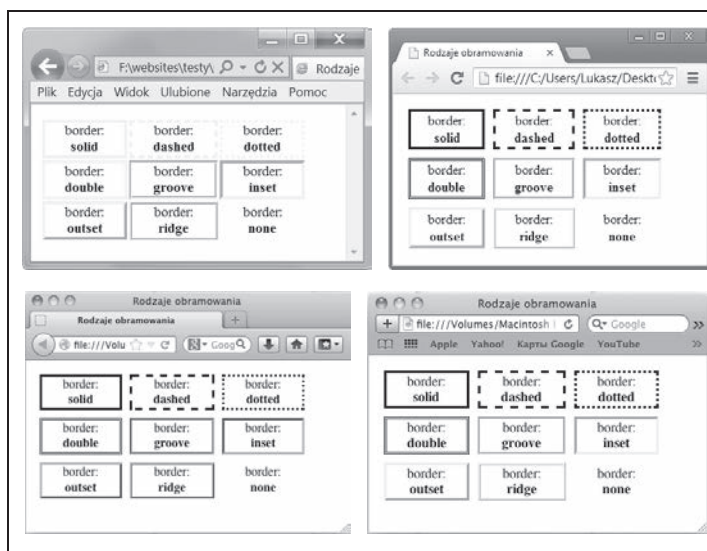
F:\websites\testy\ Rodzaje

Plik Edycja Widok Ulubione Narzędzia Pomoc

| border: solid | border: dashed | border: dotted |
|---|---|---|
| border: double | border: groove | border: inset |
| border: outset | border: ridge | border: none |

Rodzaje obramowania ×

file:///C:/Users/Lukasz/Deskt

| border: solid | border: dashed | border: dotted |
|---|---|---|
| border: double | border: groove | border: inset |
| border: outset | border: ridge | border: none |

Rodzaje obramowania

Rodzaje obramowania

file:///Volu Goog

| border: solid | border: dashed | border: dotted |
|---|---|---|
| border: double | border: groove | border: inset |
| border: outset | border: ridge | border: none |

Rodzaje obramowania

file:///Volumes/Macintosh Google

Apple Yahoo! Карты Google YouTube

| border: solid | border: dashed | border: dotted |
|---|---|---|
| border: double | border: groove | border: inset |
| border: outset | border: ridge | border: none |